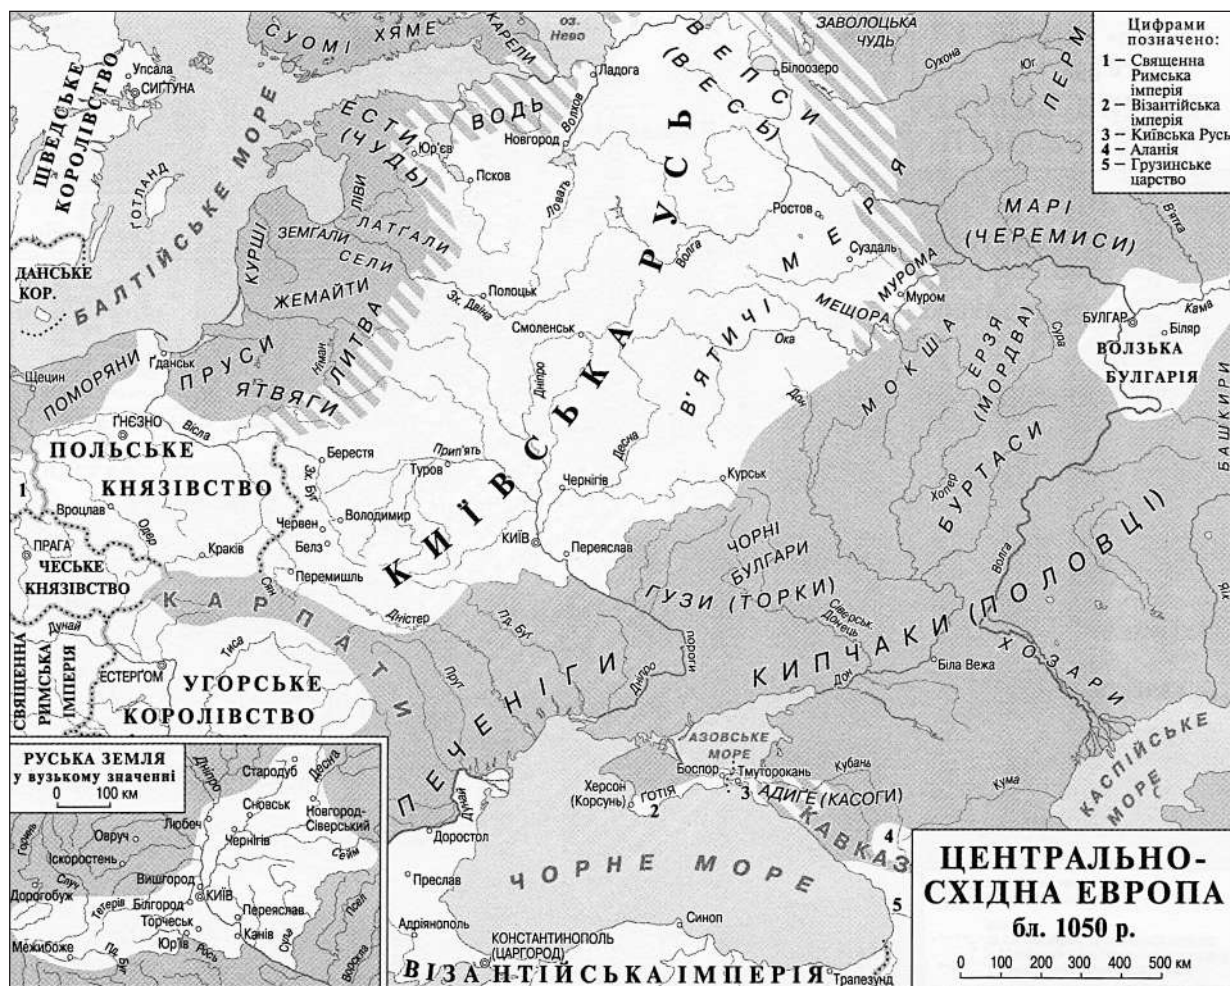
Цифрами позначено:
1 – Священна Римська імперія
2 – Візантійська імперія
3 – Київська Русь
4 – Аланія
5 – Грузинське царство

ШВЕДСЬКЕ КОРОЛІВСТВО
СУОМІ
ХЯМЕ
КАРЕЛИ
оз. Нево
ЗАВОЛОЦЬКА ЧУДЬ
ВЕПСИ (ВЕСЬ)
ПЕРМ
Упсала
СИГТУНА
Ладога
Білоозеро
Сухона
Юг
ГОТЛАНД
БАЛТІЙСЬКЕ МОРЕ
ЕСТИ (ЧУДЬ)
ВОДЬ
Новгород
Волхов
Юр'єв
Псков
Ловать
РУСЬ
МЕРЯ
Вятка
МАРІ (ЧЕРЕМИСИ)
ЛІВИ
КУРШІ
ЗЕМГАЛИ
ЛАТГАЛИ
СЕЛИ
ЖЕМАЙТИ
Ростов
Суздаль
Волга
МУРОМА
Муром
ДАНСЬКЕ КОР.
Полоцьк
Зх. Двіна
МЕЩОРА
БУЛГАР
Кама
Біляр
ВОЛЗЬКА БУЛГАРІЯ
ЛИТВА
Нман
ПРУСИ
Гданськ
Щецин
ПОМОРЯНИ
Смоленськ
Дніпро
В'ЯТИЧІ
Ока
МОКША
ЕРЗЯ (МОРДВА)
Сура
БАШКИРИ
ЯТВЯГИ
ГНЄЗНО
Вісла
Дон
КИЇВСЬКА
ПОЛЬСЬКЕ КНЯЗІВСТВО
Берестя
Прип'ять
Туров
Десна
Чернігів
Курськ
БУРТАСИ
Хопер
1
Вроцлав
Одер
Зх. Буг
Червен
Володимир
КИЇВ
Переяслав
ЧОРНІ БУЛГАРИ
Волга
ПРАГА
ЧЕСЬКЕ КНЯЗІВСТВО
Краків
Белз
Перемишль
КИЇВСЬКА
Сян
КАРПАТИ
Дністер
Пд. Буг
ГУЗИ (ТОРКИ)
Сіверськ. Донець
ПОЛОВЦІ
КИПЧАКИ (ПОЛОВЦІ)
Дунай
СВЯЩЕННА РИМСЬКА ІМПЕРІЯ
ЕСТЕРГОМ
Тиса
УГОРСЬКЕ КОРОЛІВСТВО
Прут
ПЕЧЕНІГИ
Дніпро
пороги
Дон
Біла Вежа
ХОЗАРИ
Яїк
АЗОВСЬКЕ МОРЕ
Боспор
Тмуторокань
Кубань
Херсон (Корсунь)
ГОТІЯ
2
3
АДИГЕ (КАСОГИ)
Кума
КАСПІЙСЬКЕ МОРЕ
ПЕЧЕНІГИ
Дунай
Доростол
КАВКАЗ
4
Преслав
ЧОРНЕ МОРЕ
5
Адріанополь
Синоп
КОНСТАНТИНОПОЛЬ (ЦАРГОРОД)
ВІЗАНТІЙСЬКА ІМПЕРІЯ
Трапезунд

РУСЬКА ЗЕМЛЯ у вузькому значенні
0 100 км
Стародуб
Десна
Дніпро
Сновськ
Новгород-Сіверський
Любеч
Сейм
Овруч
Чернігів
Горинь
Іскоростень
Вишгород
Случ
Дорогобуж
Тетерів
Білгород
КИЇВ
Переяслав
Псел
Торчеськ
Канів
Сула
Межибоже
Пд. Буг
Юр'їв
Рось
Ворскла

ЦЕНТРАЛЬНО-СХІДНА ЕВРОПА бл. 1050 р.
0 100 200 300 400 500 км